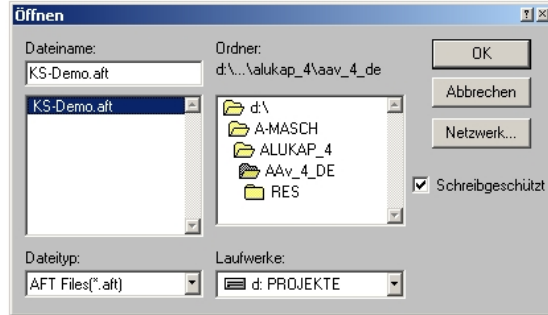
Öffnen

Dateiname:
KS-Demo.aft
KS-Demo.aft

Ordner:
d:\...\alukap_4\aav_4_de
d:\
A-MASCH
ALUKAP_4
AAv_4_DE
RES

OK
Abbrechen
Netzwerk...
Schreibgeschützt

Dateityp:
AFT Files(*.aft)

Laufwerke:
d: PROJEKTE